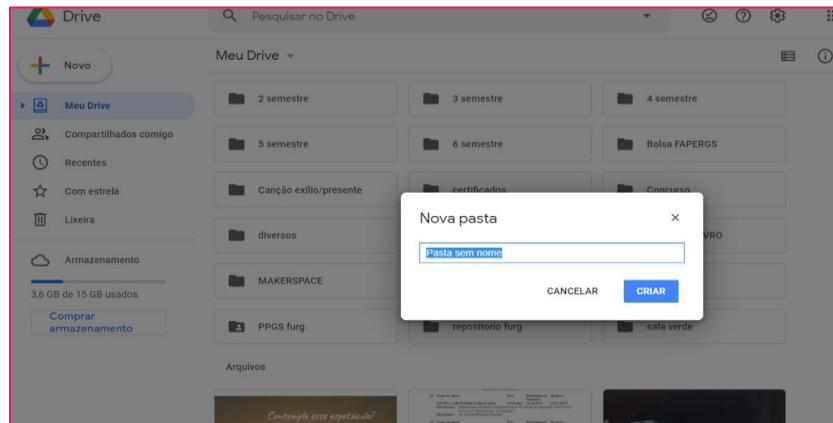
Drive

Pesquisar no Drive

Novo

Meu Drive

Compartilhados comigo

Recentes

Com estrela

Lixeira

Armazenamento

3,6 GB de 15 GB usados

Comprar armazenamento

Meu Drive

2 semestre

3 semestre

4 semestre

5 semestre

6 semestre

Bolsa FAPERGS

Canção exílio/presente

certificados

Concurso

diversos

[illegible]VRO

MAKERSPACE

PPGS furg

repositório furg

sala verde

Arquivos

Contemple esse espetáculo!

Nova pasta

Pasta sem nome

CANCELAR

CRIAR